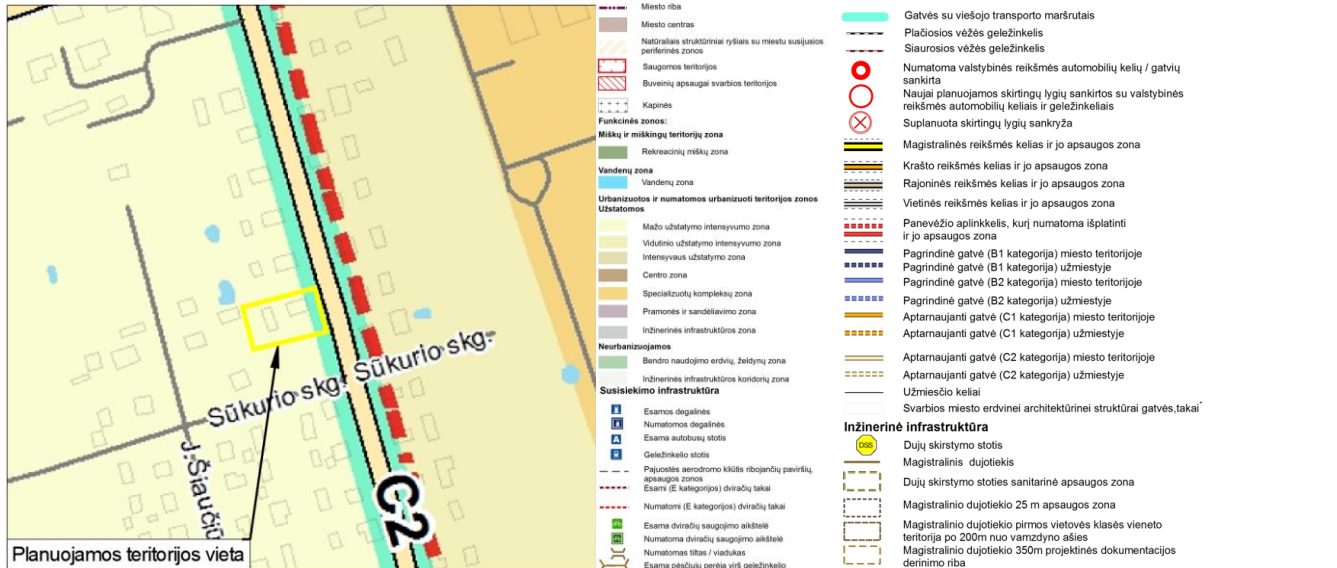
Sūkurio skg. Sūkurio skg.
J.Šiaučiū
C2
Planuojamos teritorijos vieta

Miesto riba
Miesto centras
Natūraliais struktūriniai ryšiais su miestu susijusios periferinės zonos
Saugomos teritorijos
Buveinių apsaugai svarbios teritorijos
Kapinės
Funkcinės zonos:
Miškų ir miškingų teritorijų zona
Rekreacinių miškų zona
Vandenų zona
Vandenų zona
Urbanizuotos ir numatomos urbanizuoti teritorijos zonos
Užstatomos
Mažo užstatymo intensyvumo zona
Vidutinio užstatymo intensyvumo zona
Intensyvaus užstatymo zona
Centro zona
Specializuotų kompleksų zona
Pramonės ir sandėliavimo zona
Inžinerinės infrastruktūros zona
Neurbanizuojamos
Bendro naudojimo erdvių, želdynų zona
Inžinerinės infrastruktūros koridorių zona
Susisiekimo infrastruktūra
Esamos degalinės
Numatomos degalinės
Esama autobusų stotis
Geležinkelio stotis
Pajuostės aerodromo kliūtis ribojančių paviršių, apsaugos zonos
Esami (E kategorijos) dviračių takai
Numatomi (E kategorijos) dviračių takai
Esama dviračių saugojimo aikštelė
Numatoma dviračių saugojimo aikštelė
Numatomas tiltas / viadukas
Esama pėsčiųjų perėja virš geležinkelio

Gatvės su viešojo transporto maršrutais
Plačiosios vėžės geležinkelis
Siaurosios vėžės geležinkelis
Numatoma valstybinės reikšmės automobilių kelių / gatvių sankirta
Naujai planuojamos skirtingų lygių sankirtos su valstybinės reikšmės automobilių keliais ir geležinkeliais
Suplanuota skirtingų lygių sankryža
Magistralinės reikšmės kelias ir jo apsaugos zona
Krašto reikšmės kelias ir jo apsaugos zona
Rajoninės reikšmės kelias ir jo apsaugos zona
Vietinės reikšmės kelias ir jo apsaugos zona
Panevėžio aplinkkelis, kurį numatoma išplatinti ir jo apsaugos zona
Pagrindinė gatvė (B1 kategorija) miesto teritorijoje
Pagrindinė gatvė (B1 kategorija) užmiestyje
Pagrindinė gatvė (B2 kategorija) miesto teritorijoje
Pagrindinė gatvė (B2 kategorija) užmiestyje
Aptarnaujanti gatvė (C1 kategorija) miesto teritorijoje
Aptarnaujanti gatvė (C1 kategorija) užmiestyje
Aptarnaujanti gatvė (C2 kategorija) miesto teritorijoje
Aptarnaujanti gatvė (C2 kategorija) užmiestyje
Užmiesčio keliai
Svarbios miesto erdvinei architektūrinei struktūrai gatvės,takai
Inžinerinė infrastruktūra
DSS
Dujų skirstymo stotis
Magistralinis dujotiekis
Dujų skirstymo stoties sanitarinė apsaugos zona
Magistralinio dujotiekio 25 m apsaugos zona
Magistralinio dujotiekio pirmos vietovės klasės vieneto teritorija po 200m nuo vamzdyno ašies
Magistralinio dujotiekio 350m projektinės dokumentacijos derinimo riba